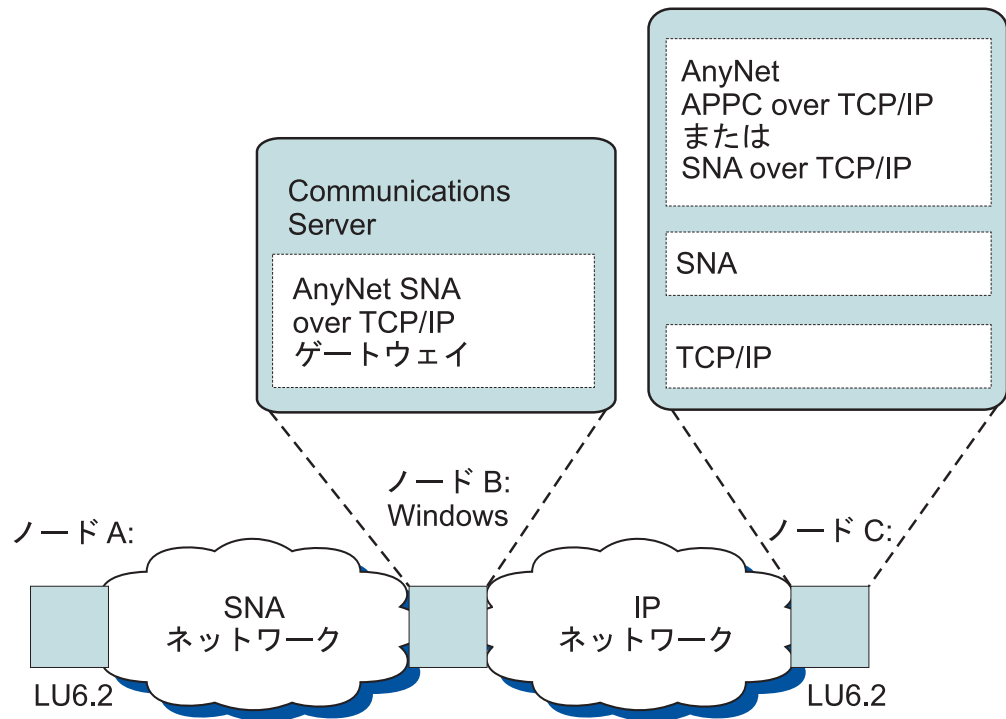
Communications Server

AnyNet SNA over TCP/IP ゲートウェイ

AnyNet
APPC over TCP/IP
または
SNA over TCP/IP

SNA

TCP/IP

ノード B:
Windows

ノード A:

ノード C:

SNA
ネットワーク

IP
ネットワーク

LU6.2

LU6.2